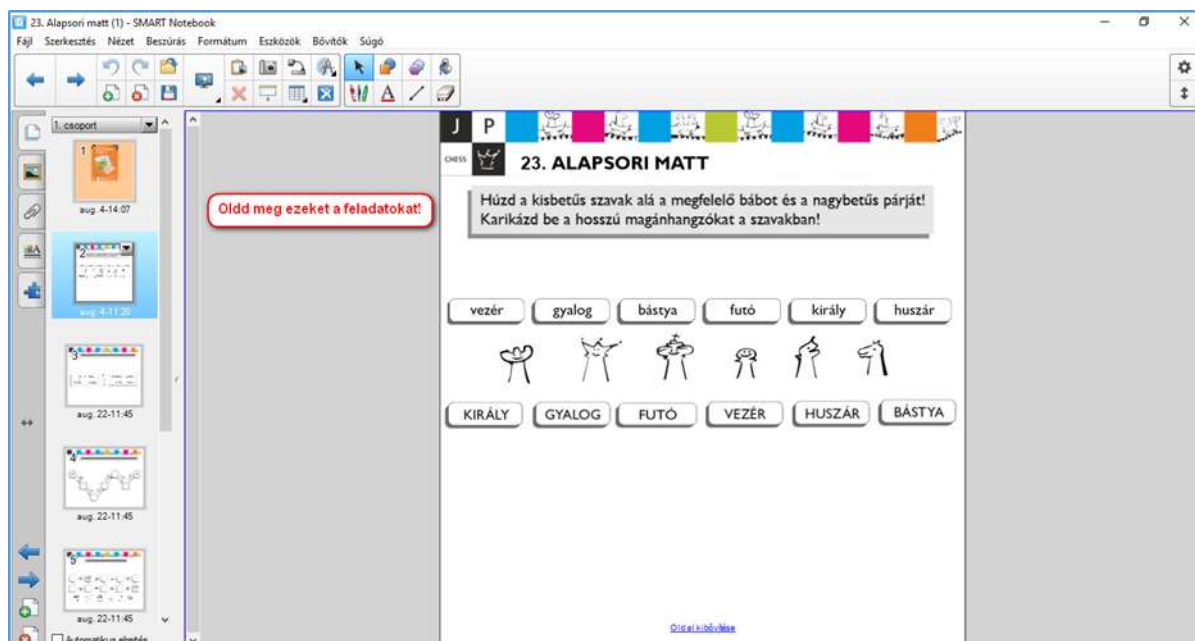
23. Alapsori matt (1) - SMART Notebook

Fájl Szerkesztés Nézet Beszúrás Formátum Eszközök Bővítők Súgó

1. csoport

1
aug. 4-14:07

2
aug. 4-11:20

3
aug. 22-11:45

4
aug. 22-11:45

5
aug. 22-11:45

Automatikus elrejtés

Oldd meg ezeket a feladatokat!

J P

CHESS

23. ALAPSORI MATT

Húzd a kisbetűs szavak alá a megfelelő bábot és a nagybetűs párját! Karikázd be a hosszú magánhangzókat a szavakban!

| vezér | gyalog | bástya | futó | király | huszár |
|---|---|---|---|---|---|
| KIRÁLY | GYALOG | FUTÓ | VEZÉR | HUSZÁR | BÁSTYA |

Oldal kibővítése